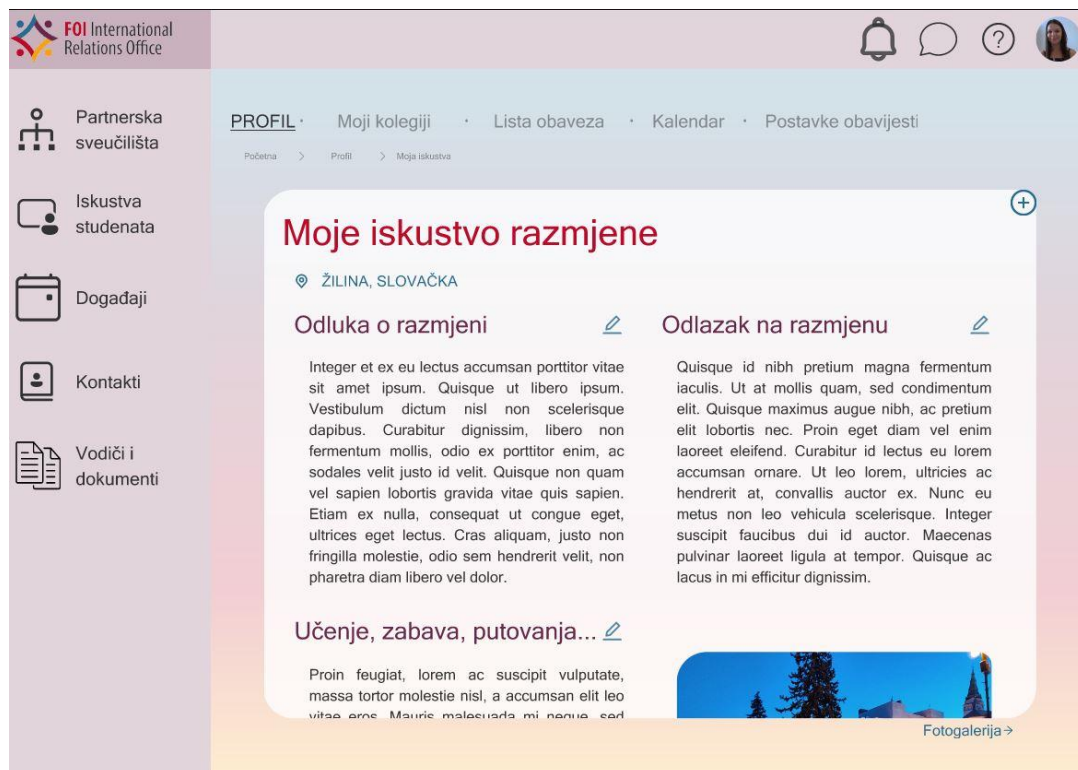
FOI International Relations Office

Partnerska sveučilišta

Iskustva studenata

Događaji

Kontakti

Vodiči i dokumenti

PROFIL · Moji kolegiji · Lista obaveza · Kalendar · Postavke obavijesti

Početna > Profil > Moja iskustva

Moje iskustvo razmjene

ŽILINA, SLOVAČKA

Odluka o razmjeni

Integer et ex eu lectus accumsan porttitor vitae sit amet ipsum. Quisque ut libero ipsum. Vestibulum dictum nisl non scelerisque dapibus. Curabitur dignissim, libero non fermentum mollis, odio ex porttitor enim, ac sodales velit justo id velit. Quisque non quam vel sapien lobortis gravida vitae quis sapien. Etiam ex nulla, consequat ut congue eget, ultrices eget lectus. Cras aliquam, justo non fringilla molestie, odio sem hendrerit velit, non pharetra diam libero vel dolor.

Odlazak na razmjenu

Quisque id nibh pretium magna fermentum iaculis. Ut at mollis quam, sed condimentum elit. Quisque maximus augue nibh, ac pretium elit lobortis nec. Proin eget diam vel enim laoreet eleifend. Curabitur id lectus eu lorem accumsan ornare. Ut leo lorem, ultricies ac hendrerit at, convallis auctor ex. Nunc eu metus non leo vehicula scelerisque. Integer suscipit faucibus dui id auctor. Maecenas pulvinar laoreet ligula at tempor. Quisque ac lacus in mi efficitur dignissim.

Učenje, zabava, putovanja...

Proin feugiat, lorem ac suscipit vulputate, massa tortor molestie nisl, a accumsan elit leo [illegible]

Fotogalerija→